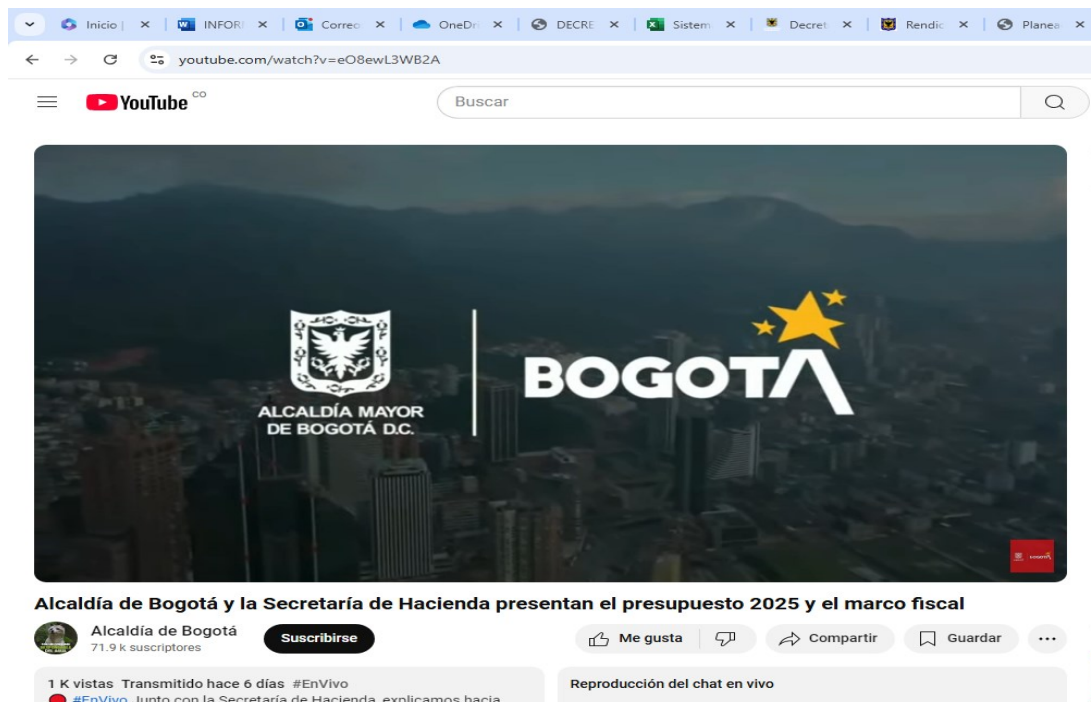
Inicio | × INFOR × Correo × OneDri × DECRE × Sistem × Decret × Rendic × Planea ×

youtube.com/watch?v=eO8ewL3WB2A

YouTube CO

Buscar

ALCALDÍA MAYOR DE BOGOTÁ D.C.

BOGOTÁ

Alcaldía de Bogotá y la Secretaría de Hacienda presentan el presupuesto 2025 y el marco fiscal

Alcaldía de Bogotá
71.9 k suscriptores

Suscribirse

Me gusta

Compartir

Guardar

...

1 K vistas Transmitido hace 6 días #EnVivo
#EnVivo Junto con la Secretaría de Hacienda, explicamos hacia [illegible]

Reproducción del chat en vivo